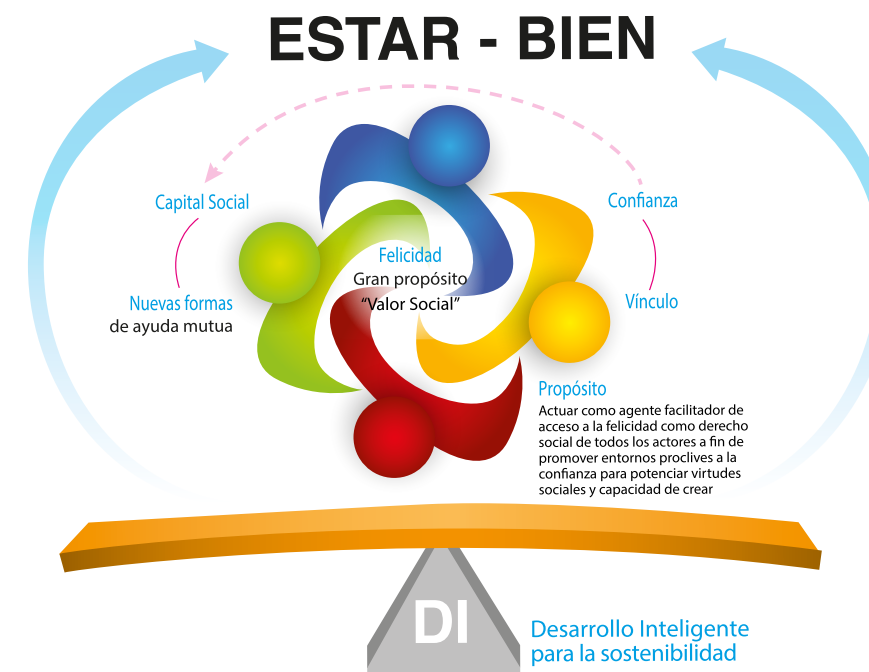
ESTAR - BIEN

Capital Social

Nuevas formas de ayuda mutua

Confianza

Vínculo

Felicidad
Gran propósito
"Valor Social"

Propósito
Actuar como agente facilitador de acceso a la felicidad como derecho social de todos los actores a fin de promover entornos proclives a la confianza para potenciar virtudes sociales y capacidad de crear

DI

Desarrollo Inteligente para la sostenibilidad